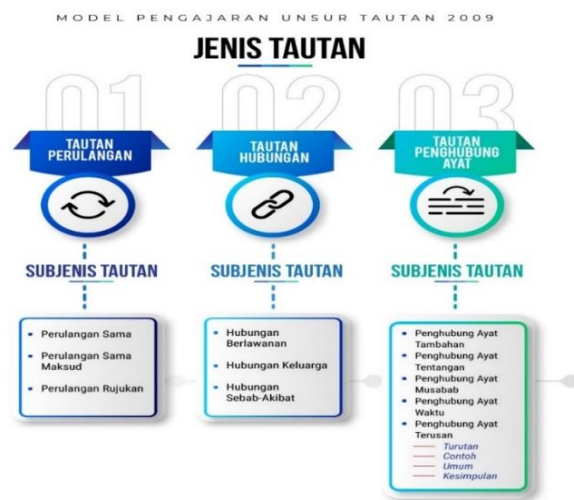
MODEL PENGAJARAN UNSUR TAUTAN 2009

JENIS TAUTAN

01

TAUTAN PERULANGAN

SUBJENIS TAUTAN

- Perulangan Sama
- Perulangan Sama Maksud
- Perulangan Rujukan

02

TAUTAN HUBUNGAN

SUBJENIS TAUTAN

- Hubungan Berlawanan
- Hubungan Keluarga
- Hubungan Sebab-Akibat

03

TAUTAN PENGHUBUNG AYAT

SUBJENIS TAUTAN

- Penghubung Ayat Tambahan
- Penghubung Ayat Tentangan
- Penghubung Ayat Musabab
- Penghubung Ayat Waktu
- Penghubung Ayat Terusan
  - Turutan
  - Contoh
  - Umum
  - Kesimpulan